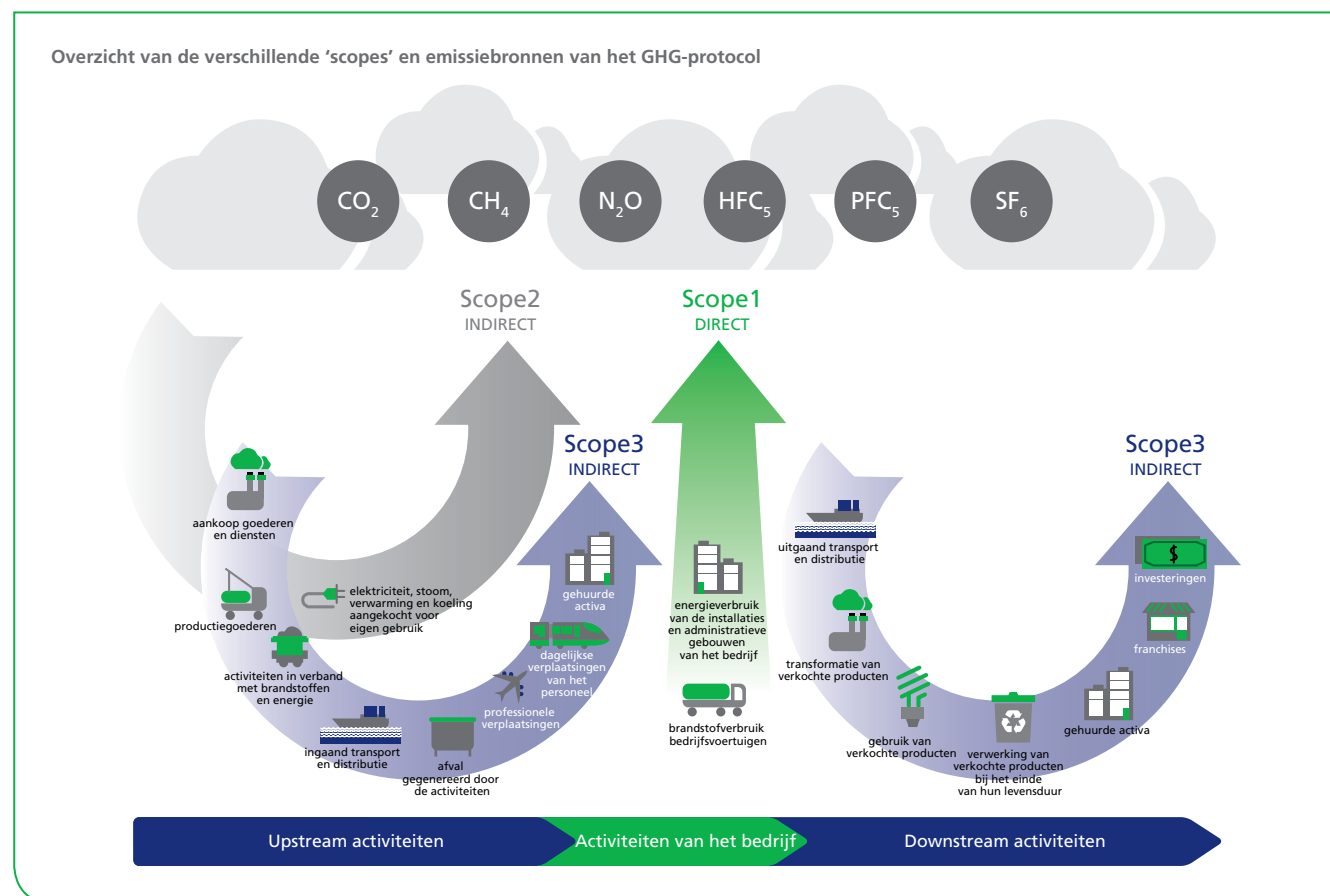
Overzicht van de verschillende 'scopes' en emissiebronnen van het GHG-protocol

$CO_2$ $CH_4$ $N_2O$ $HFC_5$ $PFC_5$ $SF_6$

Scope2
INDIRECT

Scope1
DIRECT

Scope3
INDIRECT

Scope3
INDIRECT

aankoop goederen en diensten

productiegoederen

elektriciteit, stoom, verwarming en koeling aangekocht voor eigen gebruik

activiteiten in verband met brandstoffen en energie

ingaand transport en distributie

afval gegenereerd door de activiteiten

professionele verplaatsingen

dagelijkse verplaatsingen van het personeel

gehuurde activa

energieverbruik van de installaties en administratieve gebouwen van het bedrijf

brandstofverbruik bedrijfsvoertuigen

uitgaand transport en distributie

transformatie van verkochte producten

gebruik van verkochte producten

verwerking van verkochte producten bij het einde van hun levensduur

gehuurde activa

franchises

$

investeringen

Upstream activiteiten

Activiteiten van het bedrijf

Downstream activiteiten